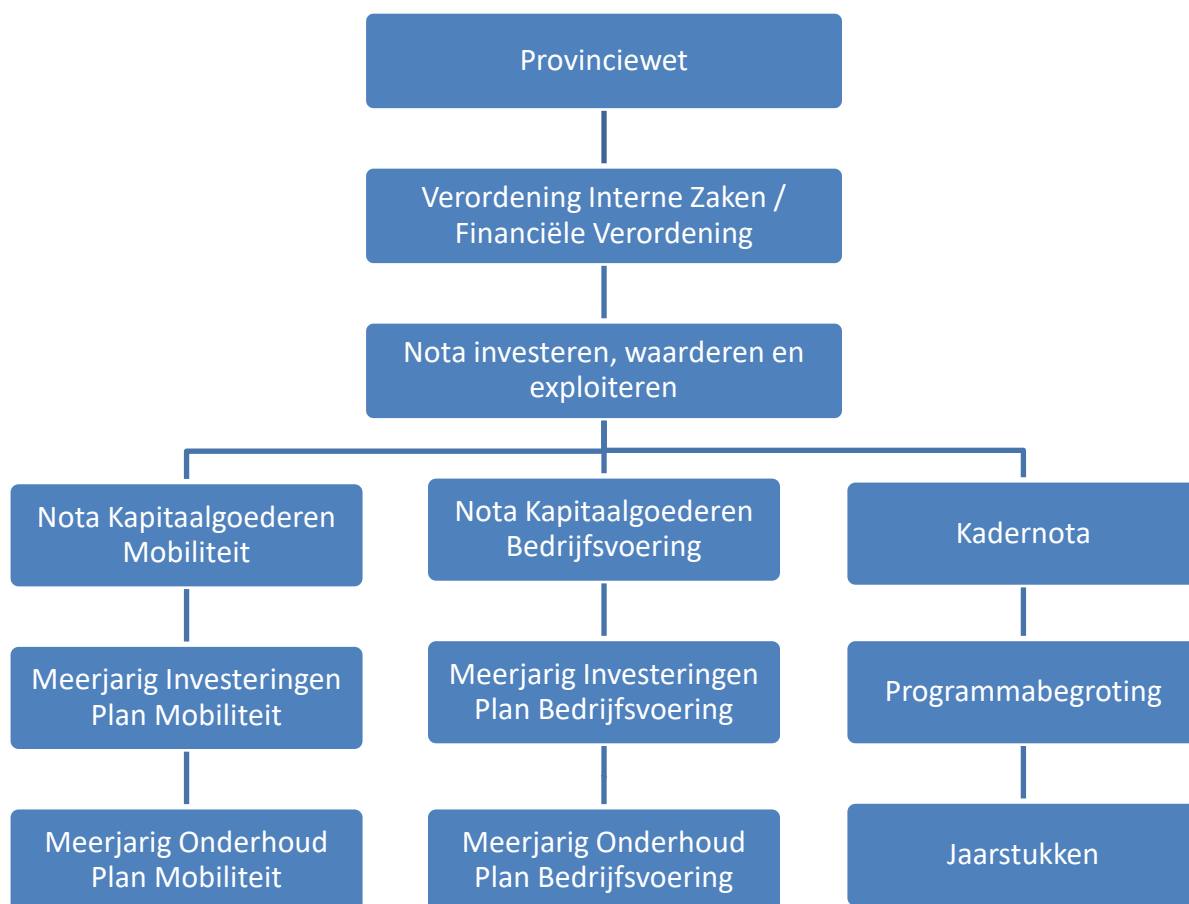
Provinciewet

Verordening Interne Zaken / Financiële Verordening

Nota investeren, waarderen en exploiteren

Nota Kapitaalgoederen Mobiliteit

Meerjarig Investeringen Plan Mobiliteit

Meerjarig Onderhoud Plan Mobiliteit

Nota Kapitaalgoederen Bedrijfsvoering

Meerjarig Investeringen Plan Bedrijfsvoering

Meerjarig Onderhoud Plan Bedrijfsvoering

Kadernota

Programmabegroting

Jaarstukken